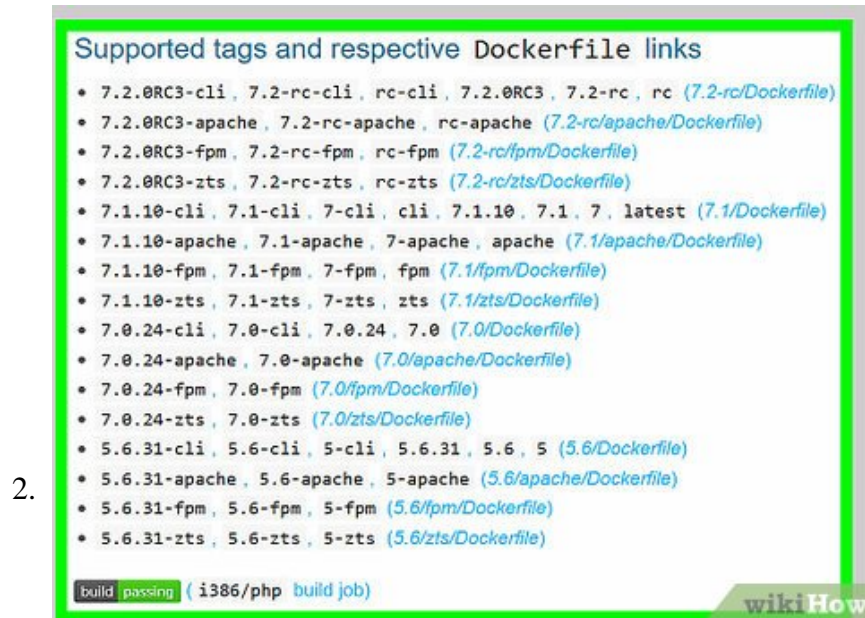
2.

Supported tags and respective Dockerfile links

- 7.2.0RC3-cli, 7.2-rc-cli, rc-cli, 7.2.0RC3, 7.2-rc, rc (7.2-rc/Dockerfile)
- 7.2.0RC3-apache, 7.2-rc-apache, rc-apache (7.2-rc/apache/Dockerfile)
- 7.2.0RC3-fpm, 7.2-rc-fpm, rc-fpm (7.2-rc/fpm/Dockerfile)
- 7.2.0RC3-zts, 7.2-rc-zts, rc-zts (7.2-rc/zts/Dockerfile)
- 7.1.10-cli, 7.1-cli, 7-cli, cli, 7.1.10, 7.1, 7, latest (7.1/Dockerfile)
- 7.1.10-apache, 7.1-apache, 7-apache, apache (7.1/apache/Dockerfile)
- 7.1.10-fpm, 7.1-fpm, 7-fpm, fpm (7.1/fpm/Dockerfile)
- 7.1.10-zts, 7.1-zts, 7-zts, zts (7.1/zts/Dockerfile)
- 7.0.24-cli, 7.0-cli, 7.0.24, 7.0 (7.0/Dockerfile)
- 7.0.24-apache, 7.0-apache (7.0/apache/Dockerfile)
- 7.0.24-fpm, 7.0-fpm (7.0/fpm/Dockerfile)
- 7.0.24-zts, 7.0-zts (7.0/zts/Dockerfile)
- 5.6.31-cli, 5.6-cli, 5-cli, 5.6.31, 5.6, 5 (5.6/Dockerfile)
- 5.6.31-apache, 5.6-apache, 5-apache (5.6/apache/Dockerfile)
- 5.6.31-fpm, 5.6-fpm, 5-fpm (5.6/fpm/Dockerfile)
- 5.6.31-zts, 5.6-zts, 5-zts (5.6/zts/Dockerfile)

build passing ( i386/php build job)

wikiHow